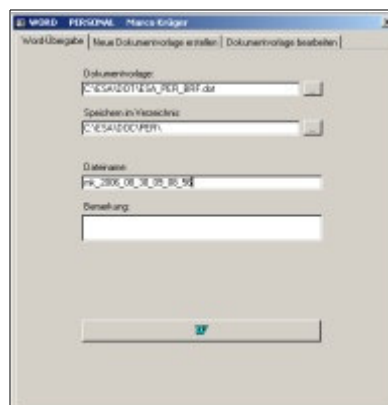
WORD PERSONAL Marco Krüger

Word-Übergabe | Neue Dokumentvorlage erstellen | Dokumentvorlage bearbeiten

Dokumentvorlage:
C:\ESA\DOT\ESA_PER_BRF.dot
...

Speichern im Verzeichnis:
C:\ESA\DOC\PER\
...

Dateiname:
mk_2006_08_30_09_08_50

Bemerkung: